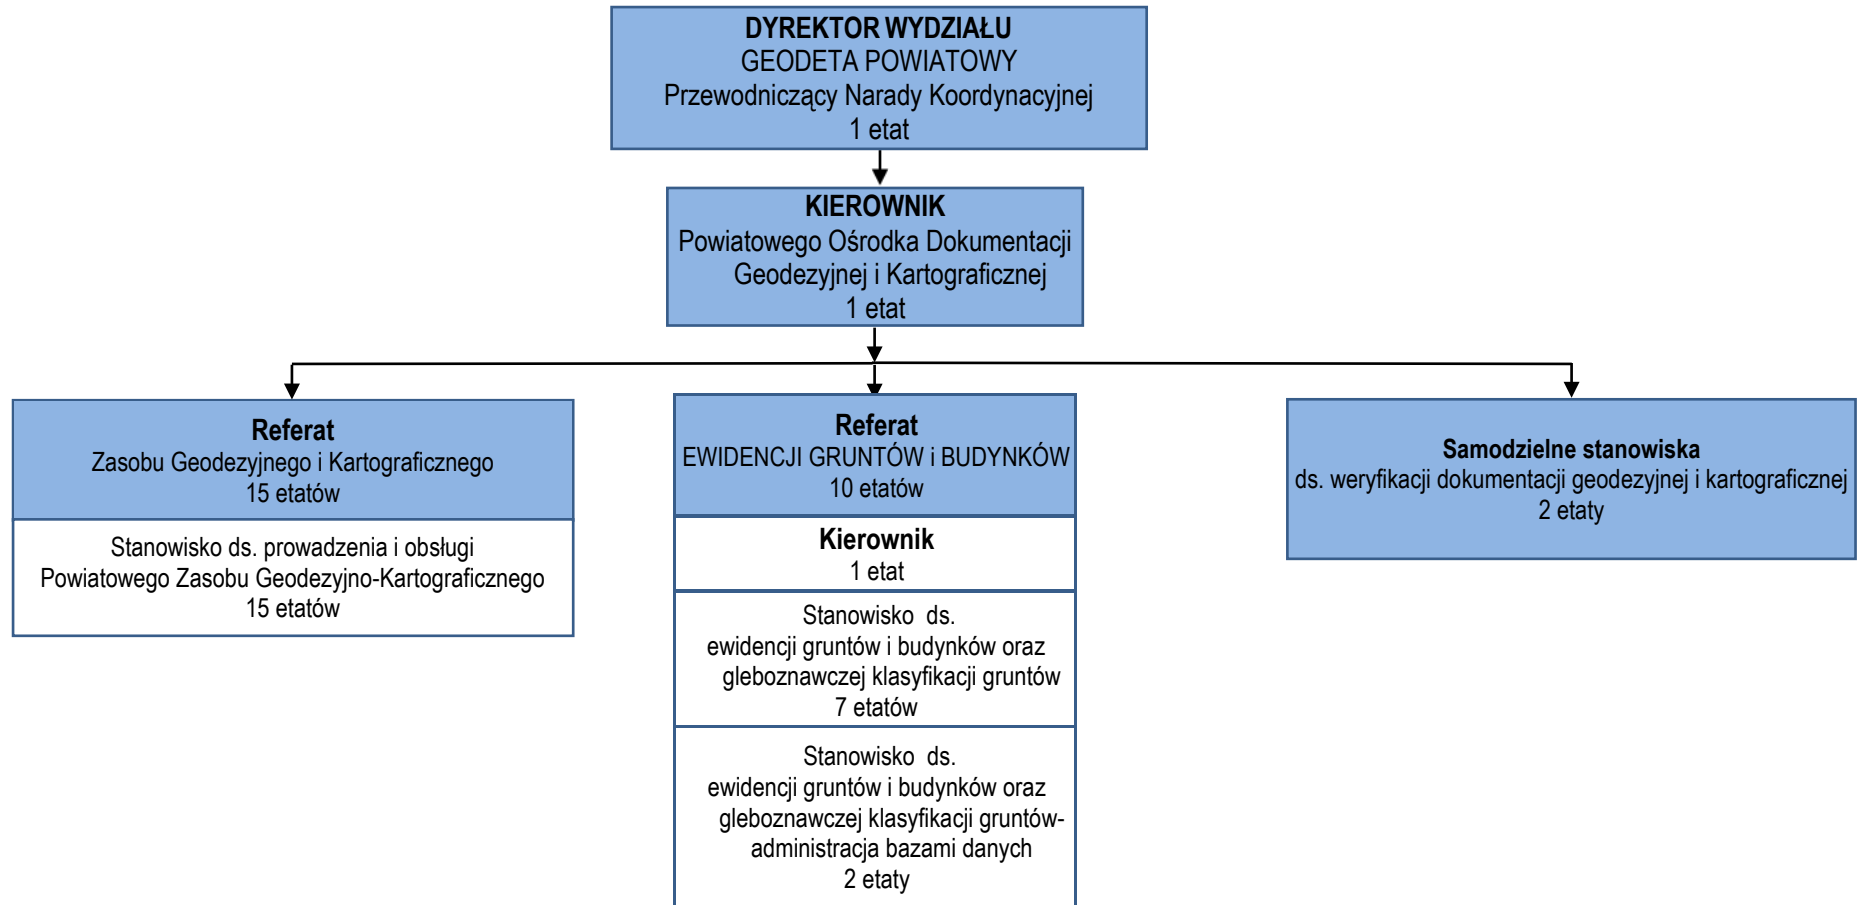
DYREKTOR WYDZIAŁU
GEODETA POWIATOWY
Przewodniczący Narady Koordynacyjnej
1 etat

KIEROWNIK
Powiatowego Ośrodka Dokumentacji Geodezyjnej i Kartograficznej
1 etat

Referat
Zasobu Geodezyjnego i Kartograficznego
15 etatów

Stanowisko ds. prowadzenia i obsługi Powiatowego Zasobu Geodezyjno-Kartograficznego
15 etatów

Referat
EWIDENCJI GRUNTÓW i BUDYNKÓW
10 etatów

Kierownik
1 etat

Stanowisko ds. ewidencji gruntów i budynków oraz gleboznawczej klasyfikacji gruntów
7 etatów

Stanowisko ds. ewidencji gruntów i budynków oraz gleboznawczej klasyfikacji gruntów-administracja bazami danych
2 etaty

Samodzielne stanowiska
ds. weryfikacji dokumentacji geodezyjnej i kartograficznej
2 etaty